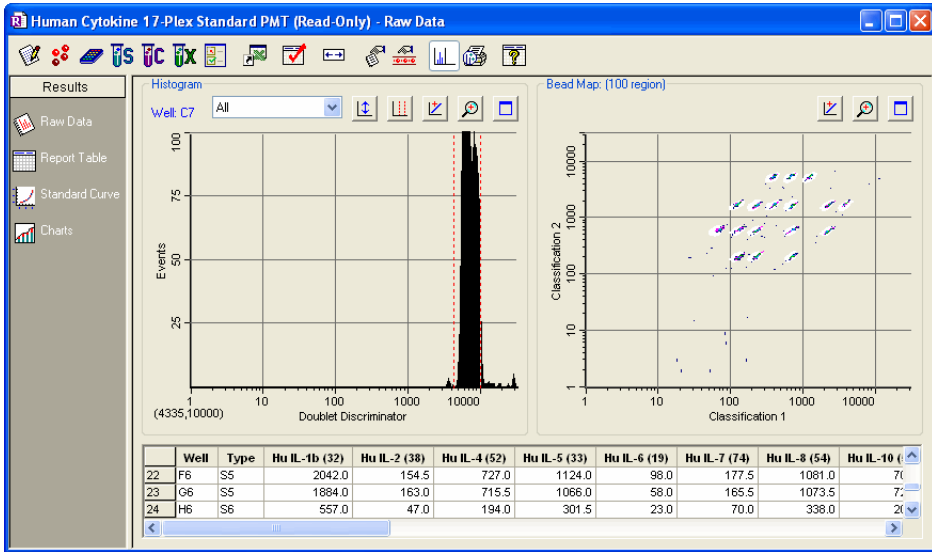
Human Cytokine 17-Plex Standard PMT (Read-Only) - Raw Data

Results

Raw Data

Report Table

Standard Curve

Charts

Histogram

Well: C7

All

Events

100

75

50

25

1

10

100

1000

10000

(4335,10000)

Doublet Discriminator

Bead Map: (100 region)

Classification 2

10000

1000

100

10

1

10

100

1000

10000

Classification 1

| | Well | Type | Hu IL-1b (32) | Hu IL-2 (38) | Hu IL-4 (52) | Hu IL-5 (33) | Hu IL-6 (19) | Hu IL-7 (74) | Hu IL-8 (54) | Hu IL-10 ( |
|---|---|---|---|---|---|---|---|---|---|---|
| 22 | F6 | S5 | 2042.0 | 154.5 | 727.0 | 1124.0 | 98.0 | 177.5 | 1081.0 | 7 |
| 23 | G6 | S5 | 1884.0 | 163.0 | 715.5 | 1066.0 | 58.0 | 165.5 | 1073.5 | 7 |
| 24 | H6 | S6 | 557.0 | 47.0 | 194.0 | 301.5 | 23.0 | 70.0 | 338.0 | 2 |